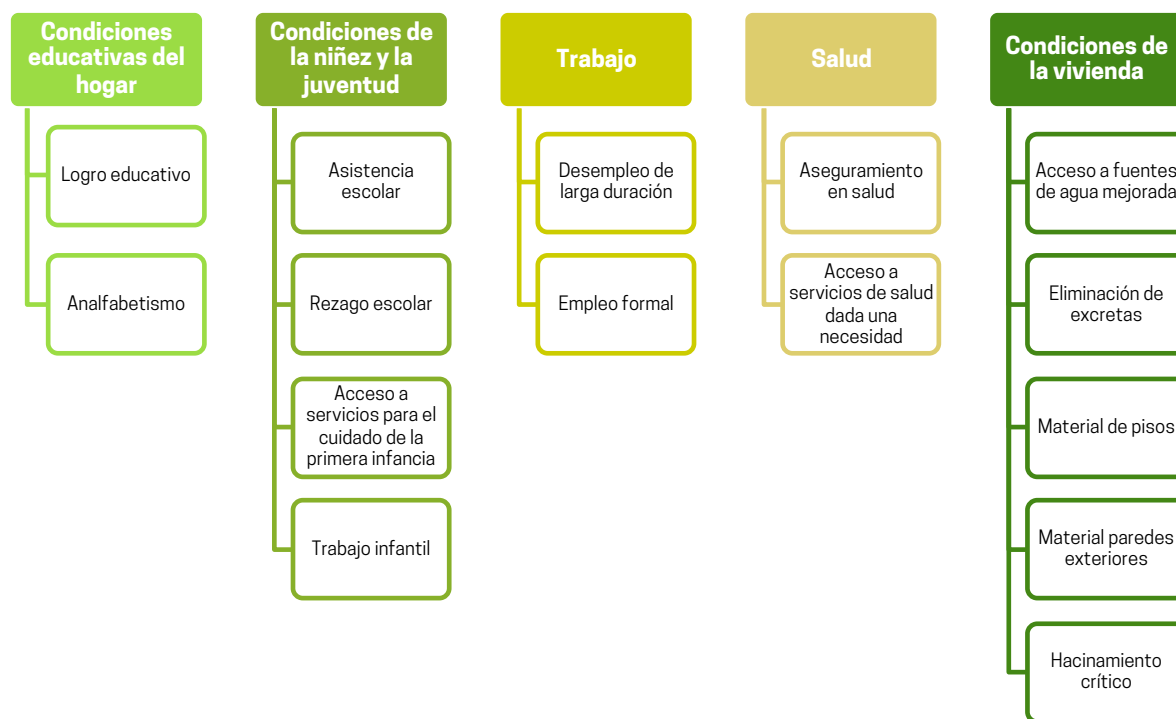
Condiciones educativas del hogar

Logro educativo

Analfabetismo

Condiciones de la niñez y la juventud

Asistencia escolar

Rezago escolar

Acceso a servicios para el cuidado de la primera infancia

Trabajo infantil

Trabajo

Desempleo de larga duración

Empleo formal

Salud

Aseguramiento en salud

Acceso a servicios de salud dada una necesidad

Condiciones de la vivienda

Acceso a fuentes de agua mejorada

Eliminación de excretas

Material de pisos

Material paredes exteriores

Hacinamiento crítico